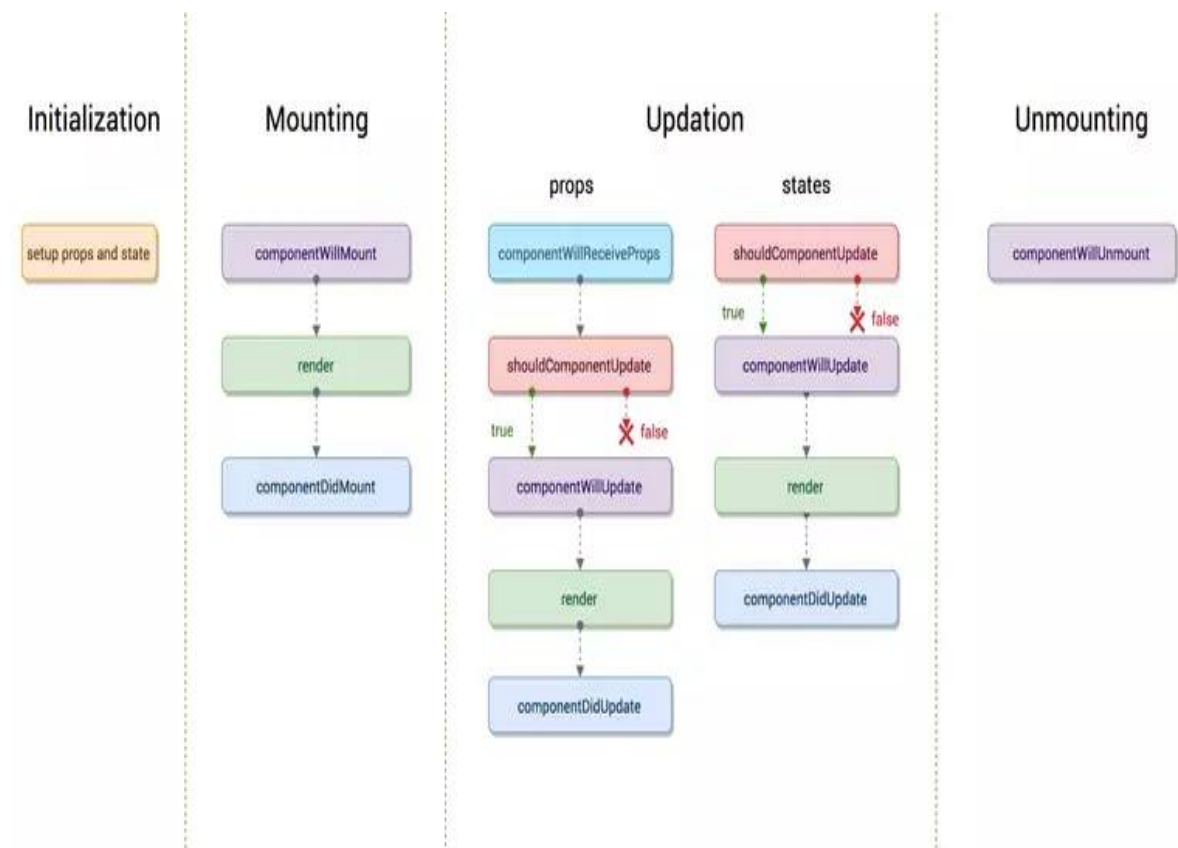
Initialization

setup props and state

Mounting

componentWillMount

render

componentDidMount

Updation

props

componentWillReceiveProps

shouldComponentUpdate

true

false

componentWillUpdate

render

componentDidUpdate

states

shouldComponentUpdate

true

false

componentWillUpdate

render

componentDidUpdate

Unmounting

componentWillUnmount